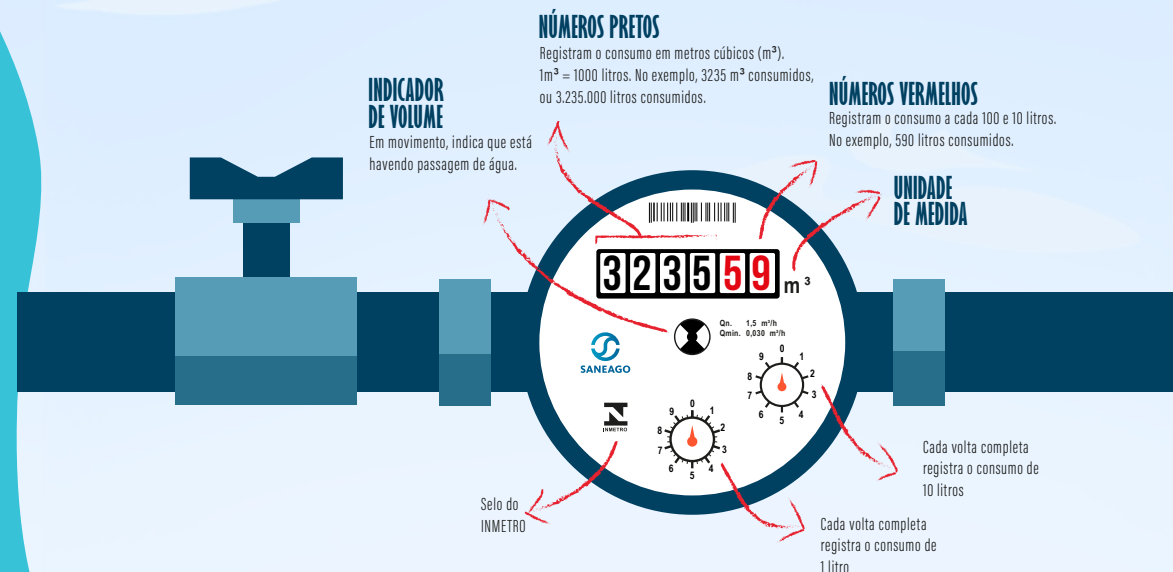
NÚMEROS PRETOS
Registram o consumo em metros cúbicos (m³). 1m³ = 1000 litros. No exemplo, 3235 m³ consumidos, ou 3.235.000 litros consumidos.

INDICADOR DE VOLUME
Em movimento, indica que está havendo passagem de água.

NÚMEROS VERMELHOS
Registram o consumo a cada 100 e 10 litros. No exemplo, 590 litros consumidos.

UNIDADE DE MEDIDA

323559 m³

Qn. 1,5 m³/h
Qmin. 0,030 m³/h

SANEAGO

INMETRO

0 1 2 3 4 5 6 7 8 9

0 1 2 3 4 5 6 7 8 9

Cada volta completa registra o consumo de 10 litros

Selo do INMETRO

Cada volta completa registra o consumo de 1 litro